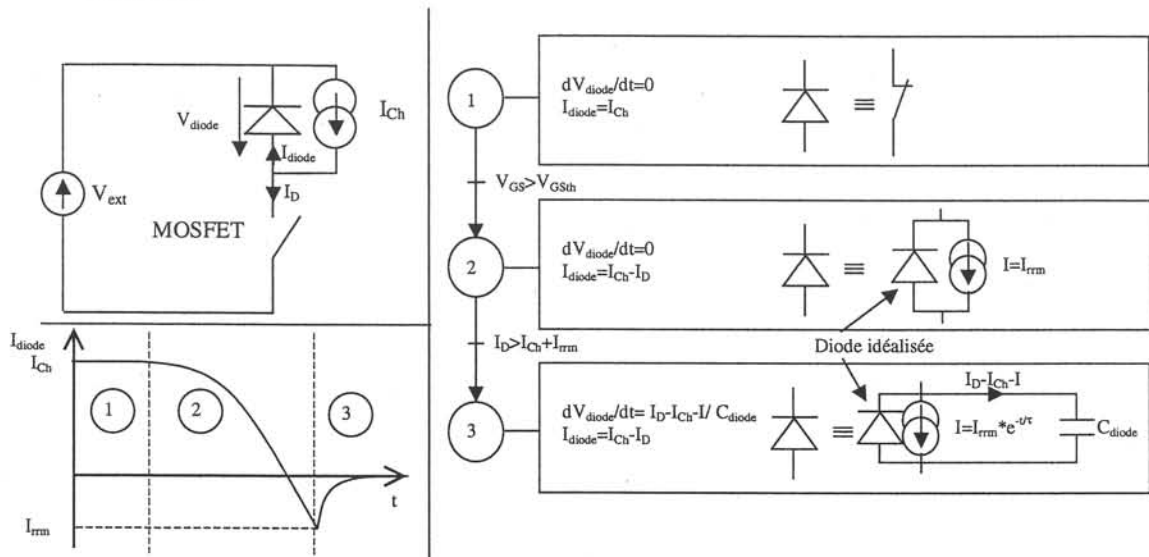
$V_{diode}$

$I_{Ch}$

$I_{diode}$

$V_{ext}$

$I_D$

MOSFET

$I_{diode}$
$I_{Ch}$

1

2

3

t

$I_{rrm}$

1

$dV_{diode}/dt=0$
$I_{diode}=I_{Ch}$

$\equiv$

$V_{GS}>V_{GSth}$

2

$dV_{diode}/dt=0$
$I_{diode}=I_{Ch}-I_D$

$\equiv$

$I=I_{rrm}$

$I_D>I_{Ch}+I_{rrm}$

Diode idéalisée

3

$dV_{diode}/dt= I_D-I_{Ch}-I/ C_{diode}$
$I_{diode}=I_{Ch}-I_D$

$\equiv$

$I_D-I_{Ch}-I$

$I=I_{rrm}*e^{-t/\tau}$

$C_{diode}$